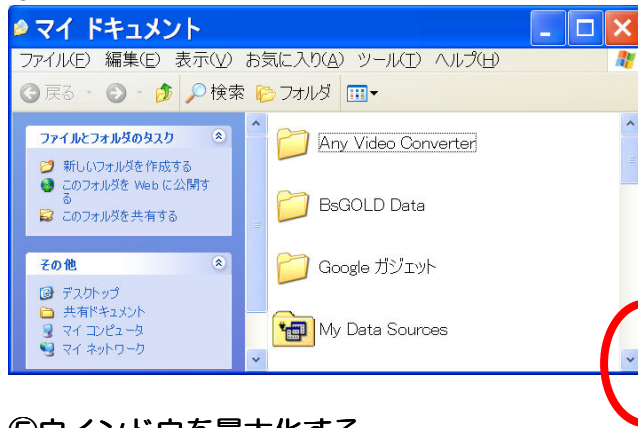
マイ ドキュメント

ファイル(F) 編集(E) 表示(V) お気に入り(A) ツール(T) ヘルプ(H)

戻る 検索 フォルダ

ファイルとフォルダのタスク

新しいフォルダを作成する

このフォルダを Web に公開する

このフォルダを共有する

その他

デスクトップ

共有ドキュメント

マイ コンピュータ

マイ ネットワーク

Any Video Converter

BsGOLD Data

Google ガジェット

My Data Sources

⑤ウインドウを最大化する